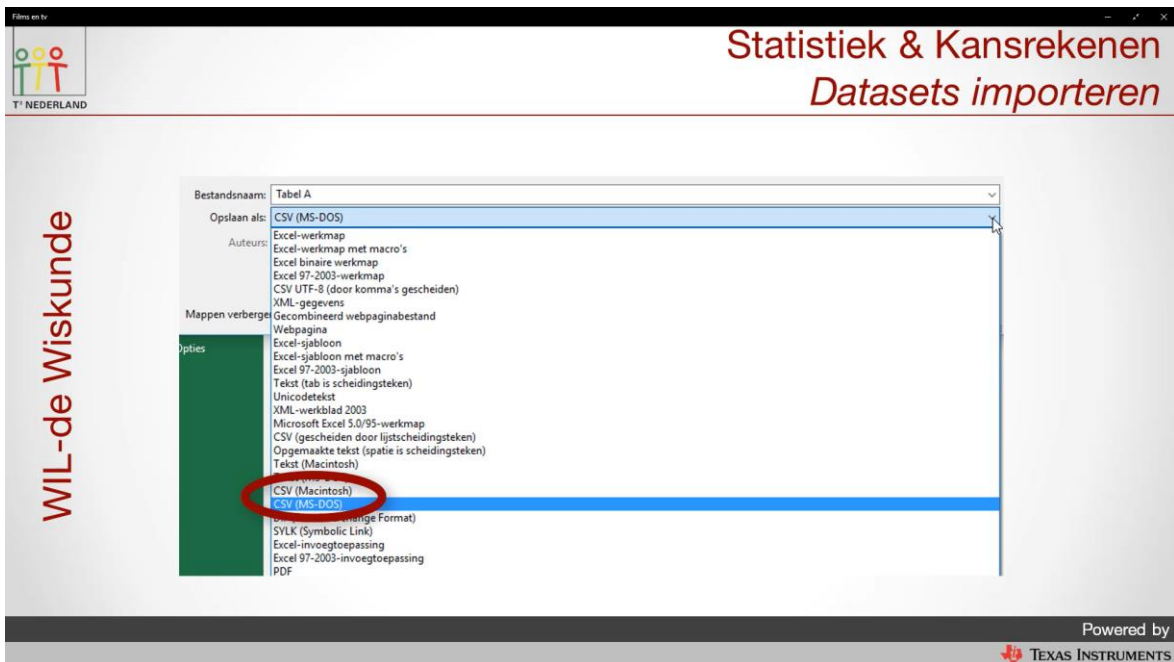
Films en tv

T³ NEDERLAND

Statistiek & Kansrekenen
Datasets importeren

WIL-de Wiskunde

Bestandsnaam: Tabel A
Opslaan als: CSV (MS-DOS)
Auteurs:
Mappen verberge
Opties

Excel-werkmap
Excel-werkmap met macro's
Excel binaire werkmap
Excel 97-2003-werkmap
CSV UTF-8 (door komma's gescheiden)
XML-gegevens
Gecombineerd webpaginabestand
Webpagina
Excel-sjabloon
Excel-sjabloon met macro's
Excel 97-2003-sjabloon
Tekst (tab is scheidingsteken)
Unicodetekst
XML-werkblad 2003
Microsoft Excel 5.0/95-werkmap
CSV (gescheiden door lijstscheidingsteken)
Opgemaakte tekst (spatie is scheidingsteken)
Tekst (Macintosh)
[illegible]
CSV (Macintosh)
CSV (MS-DOS)
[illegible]change Format)
SYLK (Symbolic Link)
Excel-invoegtoepassing
Excel 97-2003-invoegtoepassing
PDF

Powered by
Texas Instruments